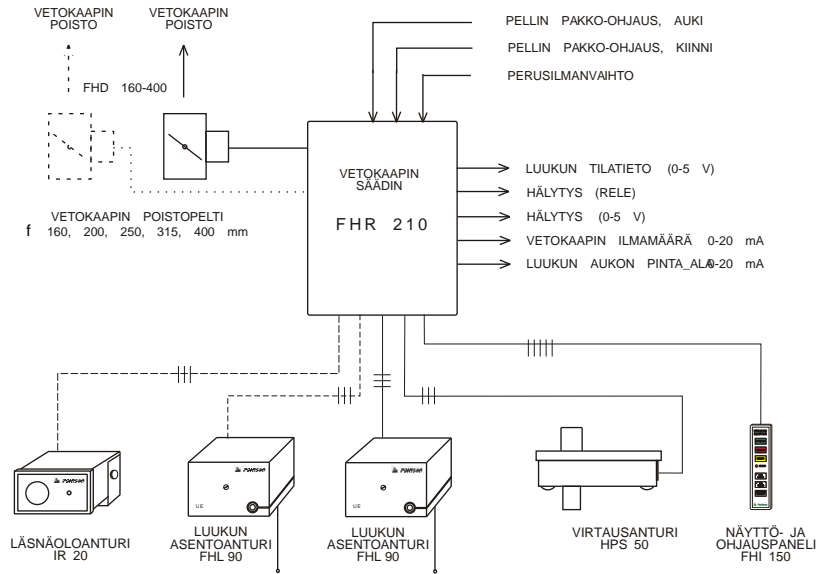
VETOKAAPIN POISTO

VETOKAAPIN POISTO

FHD 160-400

PELLIN PAKKO-OHJAUS, AUKI

PELLIN PAKKO-OHJAUS, KIINNI

PERUSILMANVAIHTO

VETOKAAPIN SÄÄDIN

FHR 210

LUUKUN TILATIETO (0-5 V)

HÄLYTYS (RELE)

HÄLYTYS (0-5 V)

VETOKAAPIN ILMAMÄÄRÄ 0-20 mA

LUUKUN AUKON PINTA_ALA0-20 mA

VETOKAAPIN POISTOPELTI

f 160, 200, 250, 315, 400 mm

LÄSNÄOLOANTURI IR 20

LUUKUN ASENTOANTURI FHL 90

LUUKUN ASENTOANTURI FHL 90

VIRTAUSANTURI HPS 50

NÄYTTÖ- JA OHJAUSPANELI FHI 150